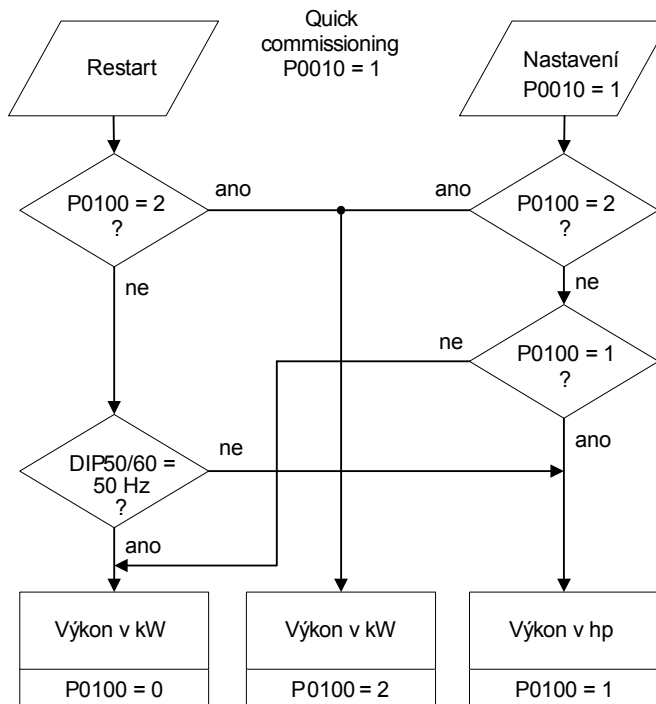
Quick commissioning P0010 = 1

Restart

Nastavení P0010 = 1

P0100 = 2 ?

ano

ano

P0100 = 2 ?

ne

ne

ne

P0100 = 1 ?

ano

DIP50/60 = 50 Hz ?

ne

ano

Výkon v kW

P0100 = 0

Výkon v kW

P0100 = 2

Výkon v hp

P0100 = 1